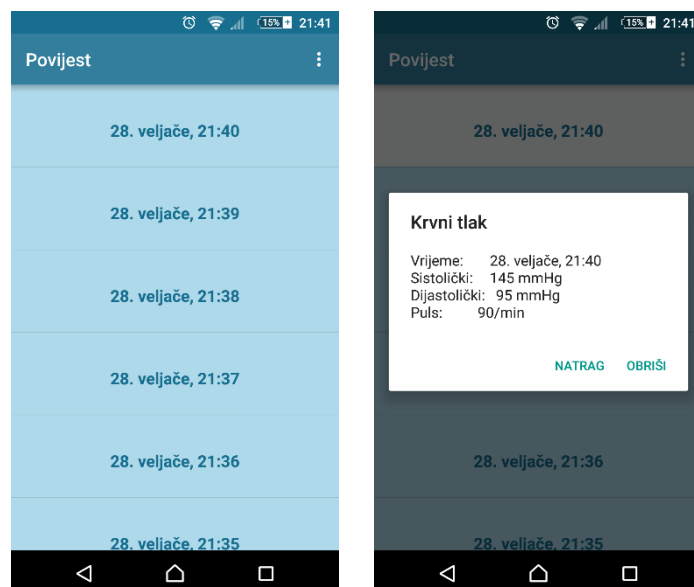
15% 21:41

Povijest

28. veljače, 21:40

28. veljače, 21:39

28. veljače, 21:38

28. veljače, 21:37

28. veljače, 21:36

28. veljače, 21:35

15% 21:41

Povijest

28. veljače, 21:40

Krvni tlak

Vrijeme: 28. veljače, 21:40
Sistolički: 145 mmHg
Dijastolički: 95 mmHg
Puls: 90/min

NATRAG OBRIŠI

28. veljače, 21:36

28. veljače, 21:35